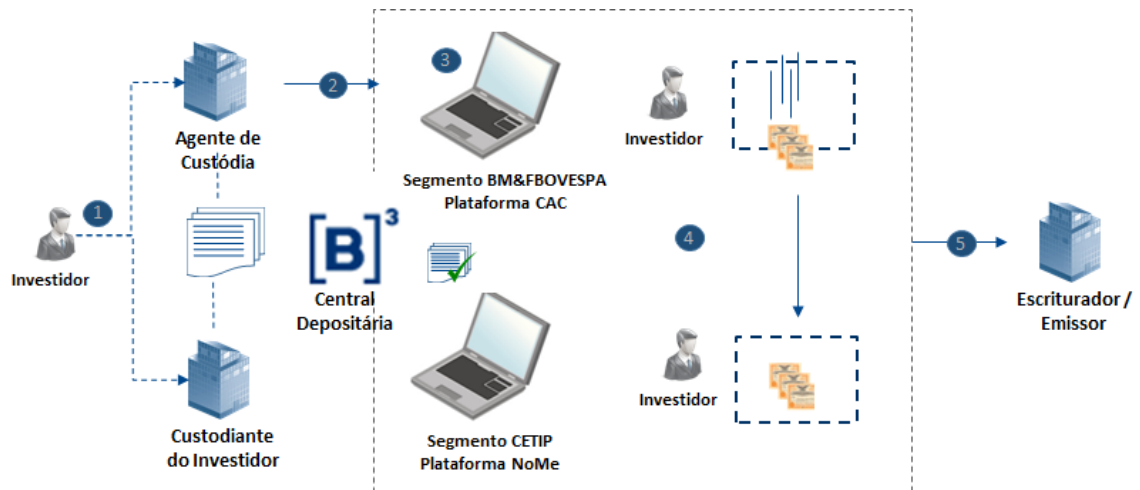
1

Investidor

Agente de Custódia

Custodiante do Investidor

2

3

Segmento BM&FBOVESPA Plataforma CAC

[B]$^3$

Central Depositária

Segmento CETIP Plataforma NoMe

Investidor

4

Investidor

5

Escriturador / Emissor